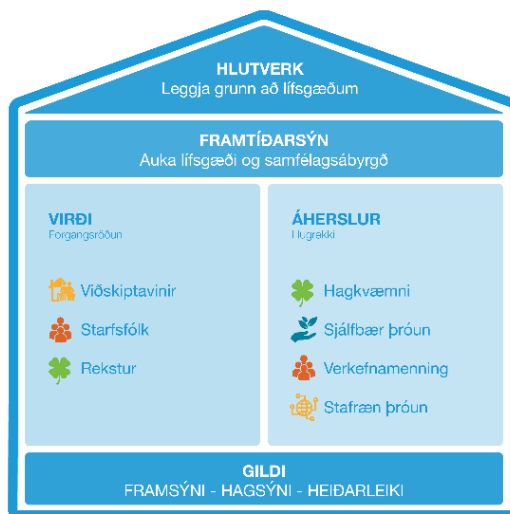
HLUTVERK
Leggja grunn að lífsgæðum

FRAMTÍÐARSÝN
Auka lífsgæði og samfélagsábyrgð

VIRÐI
Forgangsröðun

Viðskiptavinir

Starfsfólk

Rekstur

ÁHERSLUR
Hugrekki

Hagkvæmni

Sjálfbær þróun

Verkefnamenning

Stafræn þróun

GILDI
FRAMSÝNI - HAGSÝNI - HEIÐARLEIKI